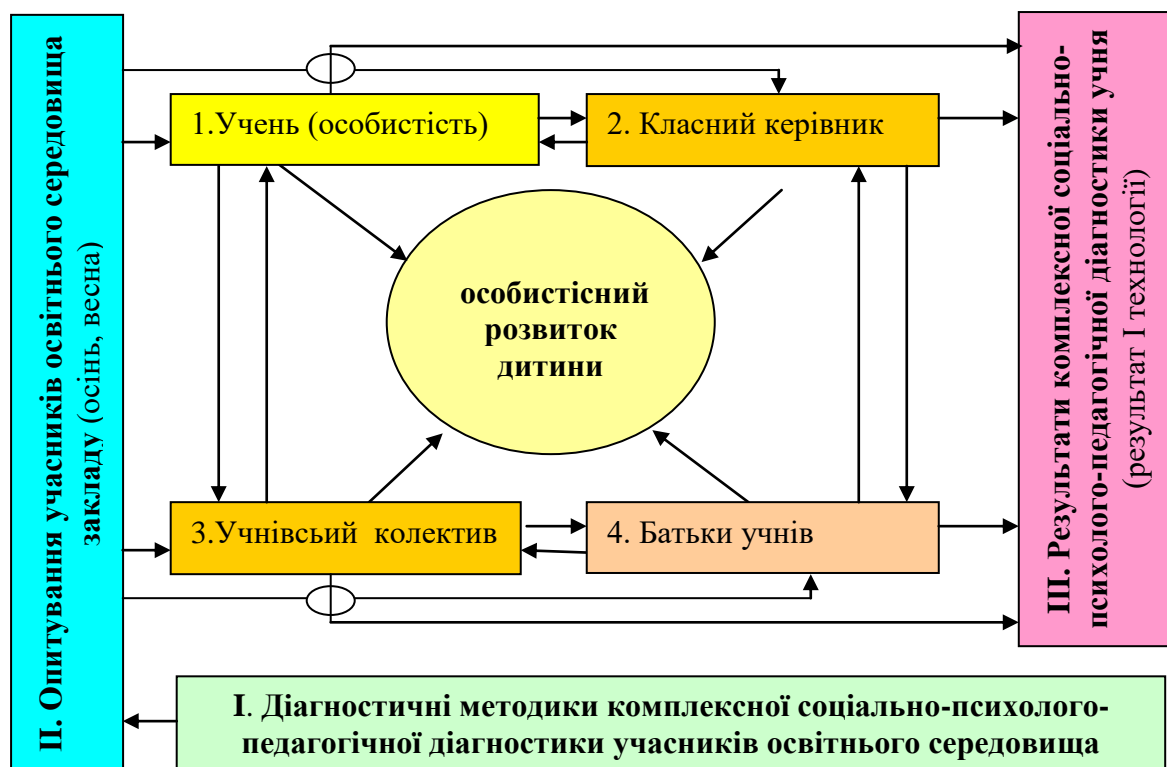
ІІ. Опитування учасників освітнього середовища закладу (осінь, весна)

1.Учень (особистість)

2. Класний керівник

особистісний розвиток дитини

3.Учнівський колектив

4. Батьки учнів

ІІІ. Результати комплексної соціально-психолого-педагогічної діагностики учня (результат І технології)

І. Діагностичні методики комплексної соціально-психолого-педагогічної діагностики учасників освітнього середовища